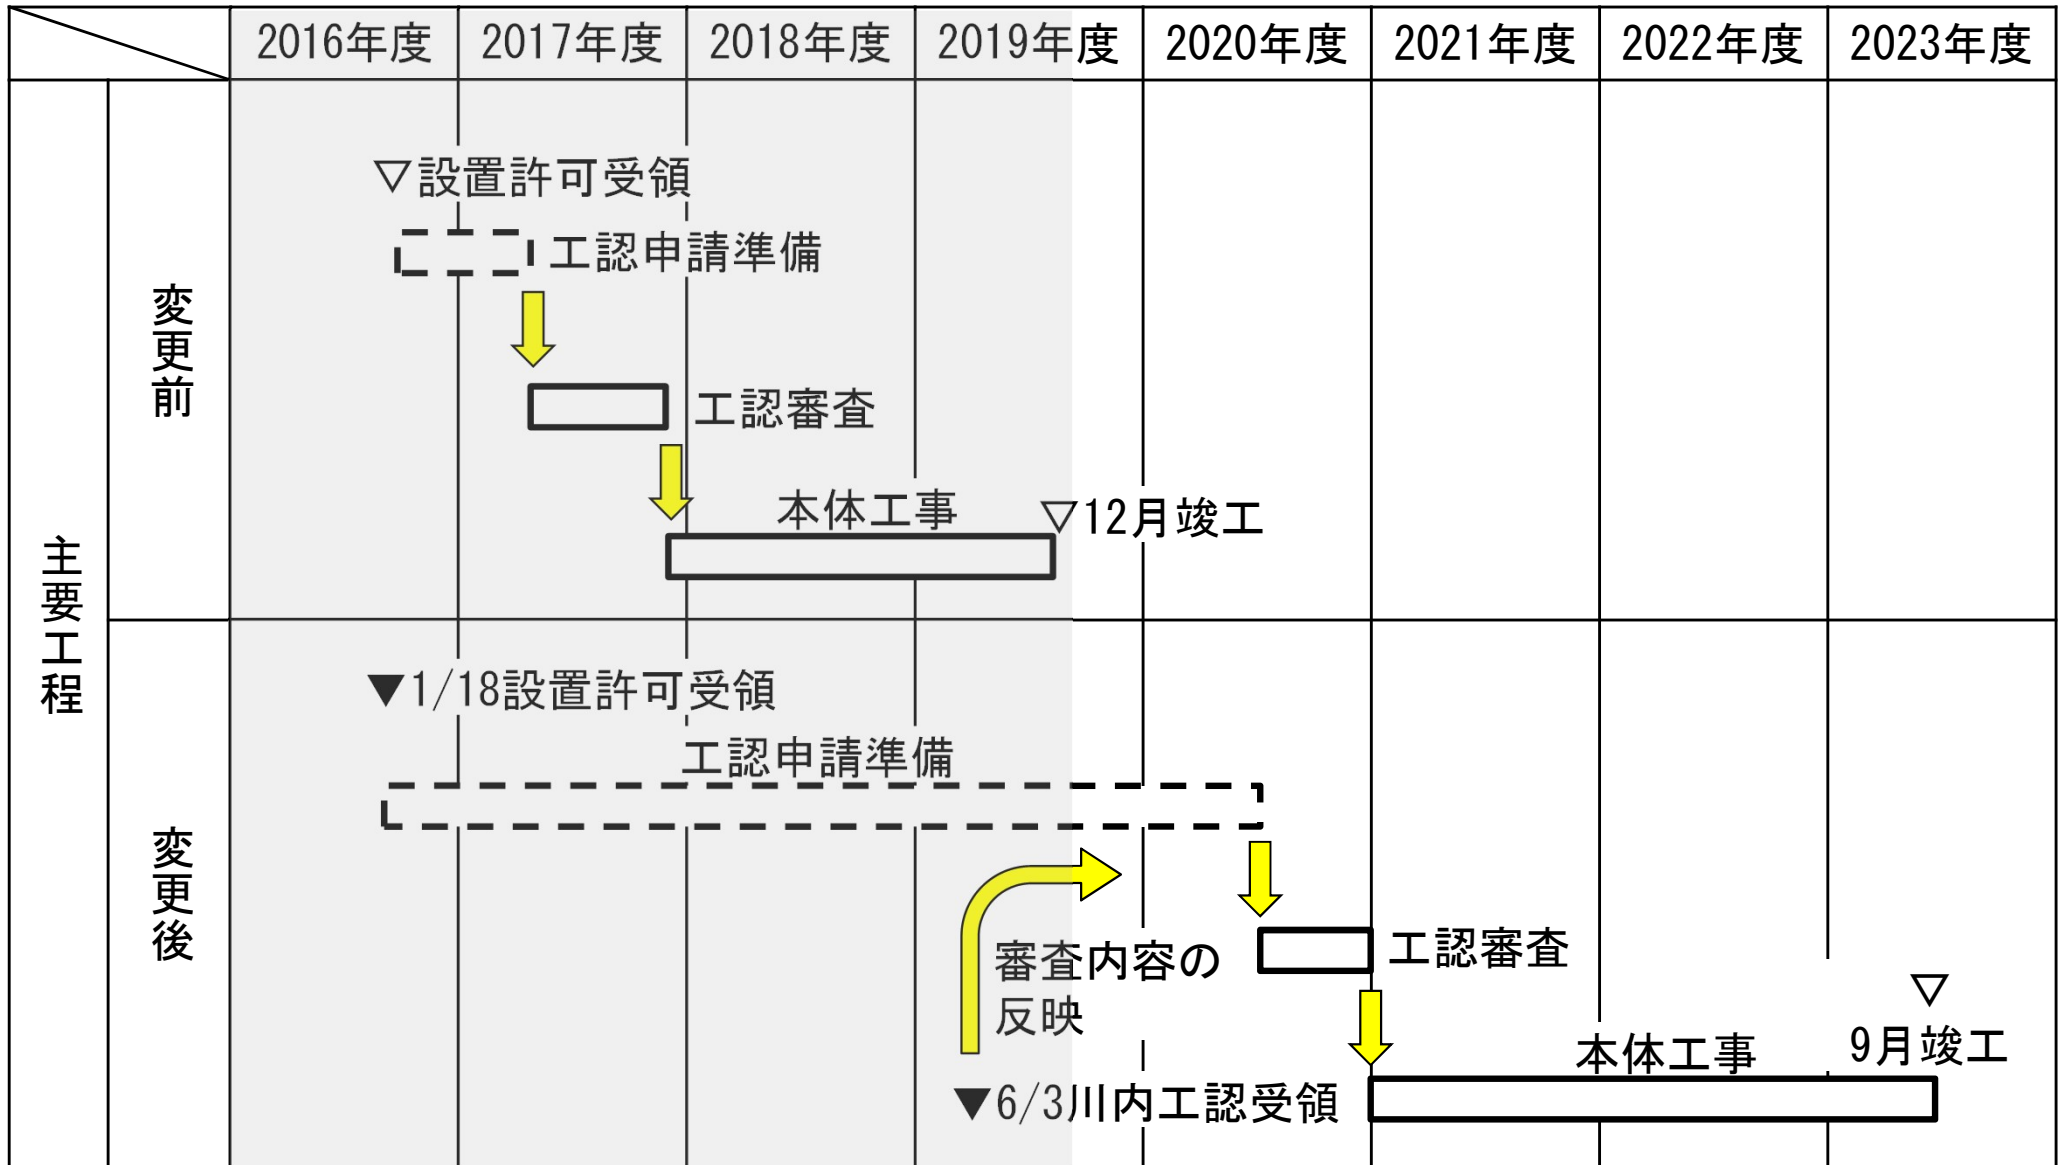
| | | 2016年度 | 2017年度 | 2018年度 | 2019年度 | 2020年度 | 2021年度 | 2022年度 | 2023年度 |
|---|---|---|---|---|---|---|---|---|---|
| 主要工程 | 変更前 | | | | | | | | |
| | 変更後 | | | | | | | | |

▽設置許可受領

工認申請準備

工認審査

本体工事

▽12月竣工

▼1/18設置許可受領

工認申請準備

審査内容の反映

工認審査

本体工事

▽

9月竣工

▼6/3川内工認受領